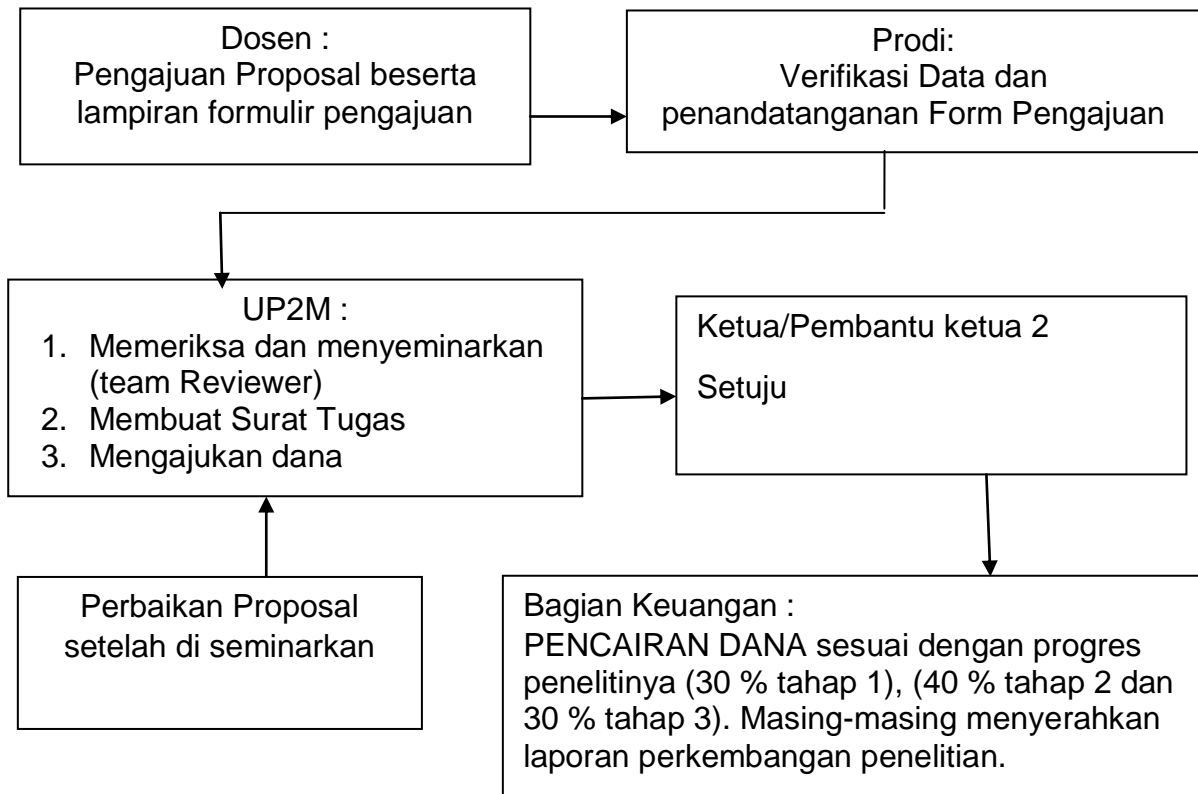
Dosen :
Pengajuan Proposal beserta lampiran formulir pengajuan

Prodi:
Verifikasi Data dan penandatanganan Form Pengajuan

UP2M :
1. Memeriksa dan menyeminarkan (team Reviewer)
2. Membuat Surat Tugas
3. Mengajukan dana

Ketua/Pembantu ketua 2

Setuju

Perbaikan Proposal setelah di seminarkan

Bagian Keuangan :
PENCAIRAN DANA sesuai dengan progres penelitinya (30 % tahap 1), (40 % tahap 2 dan 30 % tahap 3). Masing-masing menyerahkan laporan perkembangan penelitian.